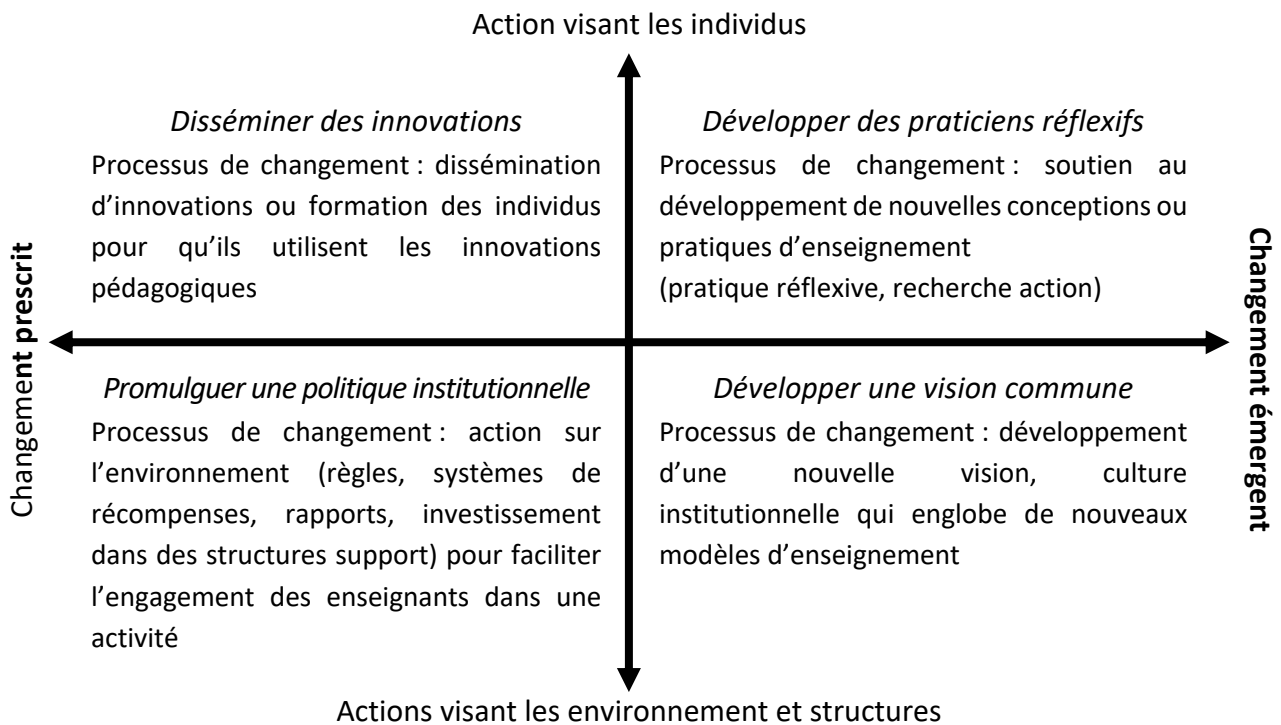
Action visant les individus

*Disséminer des innovations*

Processus de changement : dissémination d'innovations ou formation des individus pour qu'ils utilisent les innovations pédagogiques

*Développer des praticiens réflexifs*

Processus de changement : soutien au développement de nouvelles conceptions ou pratiques d'enseignement
(pratique réflexive, recherche action)

Changement **prescrit**

**Changement émergent**

*Promulguer une politique institutionnelle*

Processus de changement : action sur l'environnement (règles, systèmes de récompenses, rapports, investissement dans des structures support) pour faciliter l'engagement des enseignants dans une activité

*Développer une vision commune*

Processus de changement : développement d'une nouvelle vision, culture institutionnelle qui englobe de nouveaux modèles d'enseignement

Actions visant les environnement et structures